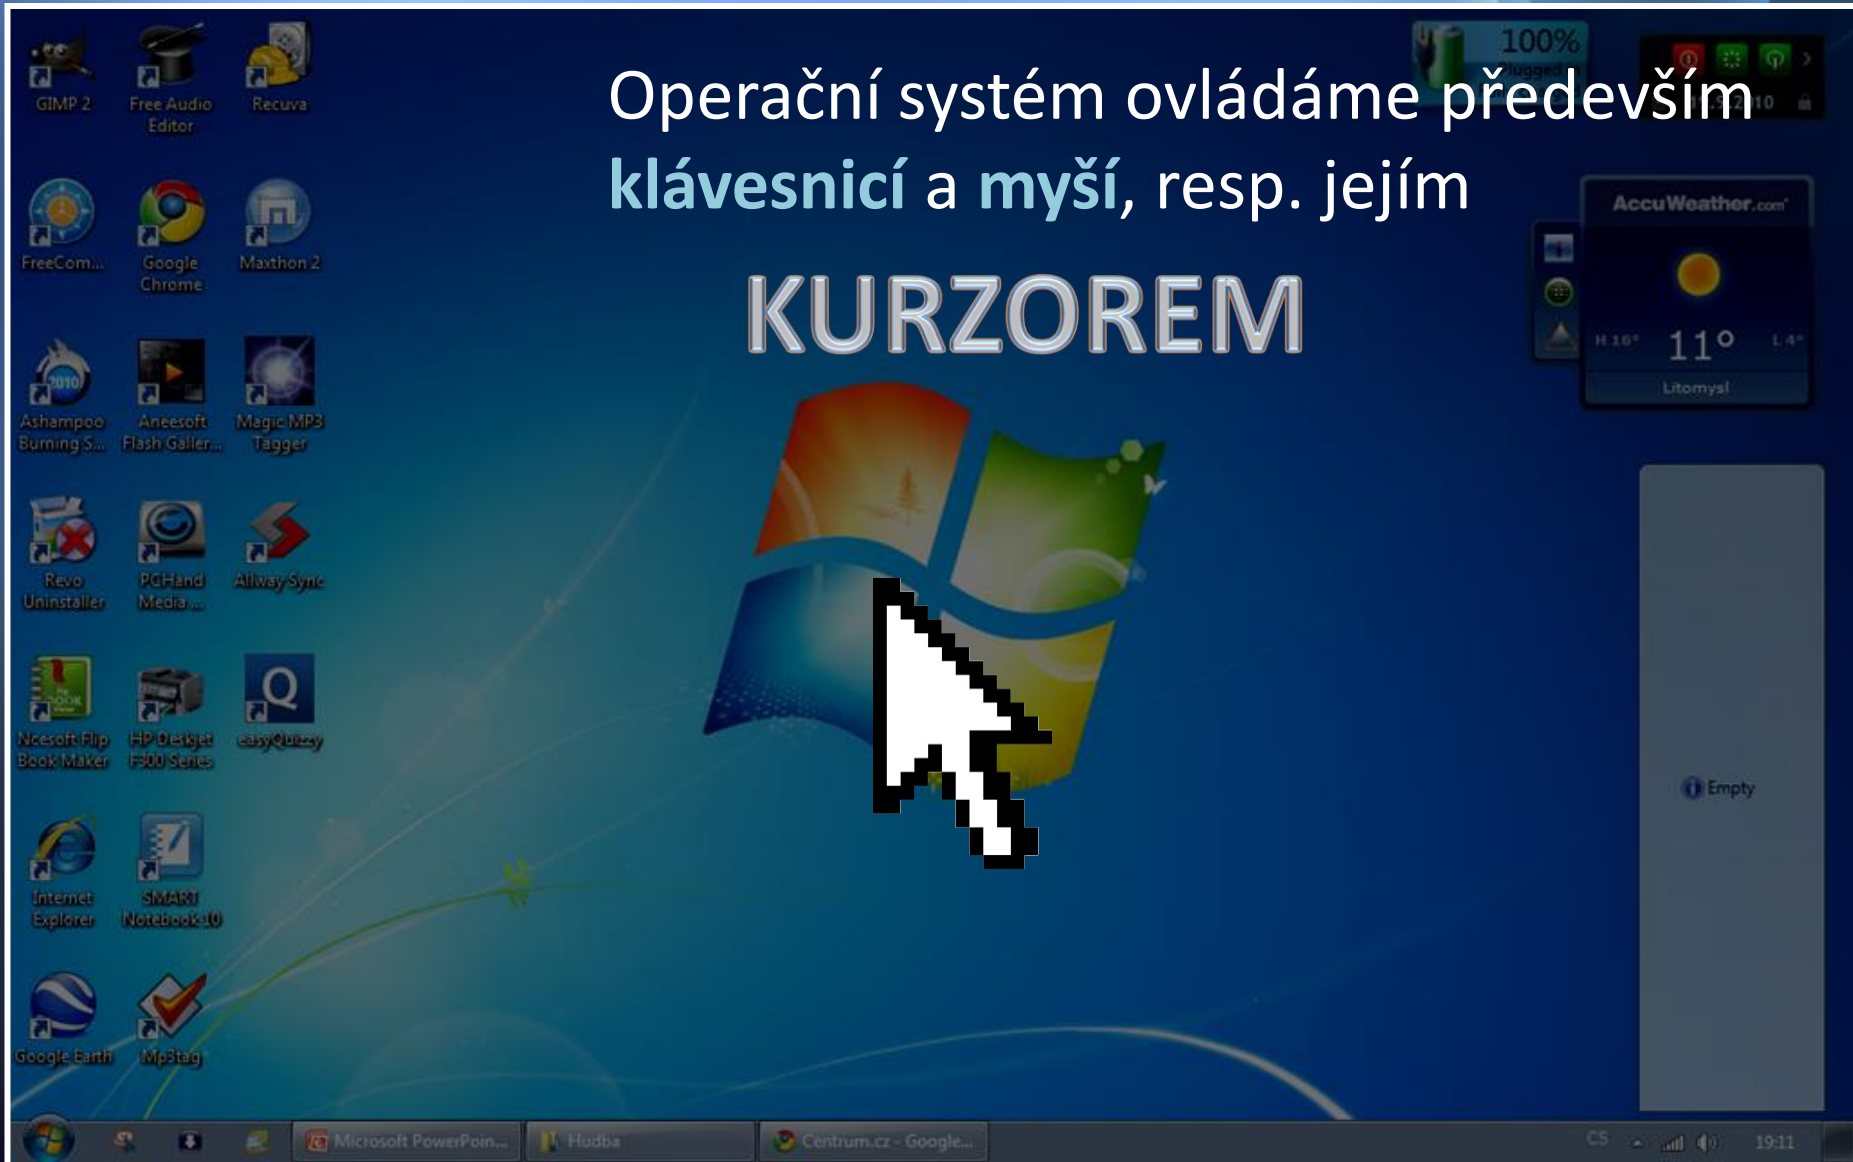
Operační systém ovládáme především klávesnicí a myší, resp. jejím

KURZOREM

GIMP 2
Free Audio Editor
Recuva
FreeCom...
Google Chrome
Maxthon 2
Ashampoo Burning S...
Aneesoft Flash Galler...
Magic MP3 Tagger
Revo Uninstaller
PCHand Media ...
Allway Sync
Ncesoft Flip Book Maker
HP Deskjet F300 Series
easyQuizzy
Internet Explorer
SMART Notebook 10
Google Earth
Mp3tag

100%

AccuWeather.com
H 16°
11°
L 4°
Litomysl

Empty

Microsoft PowerPoin...
Hudba
Centrum.cz - Google...
CS
19:11